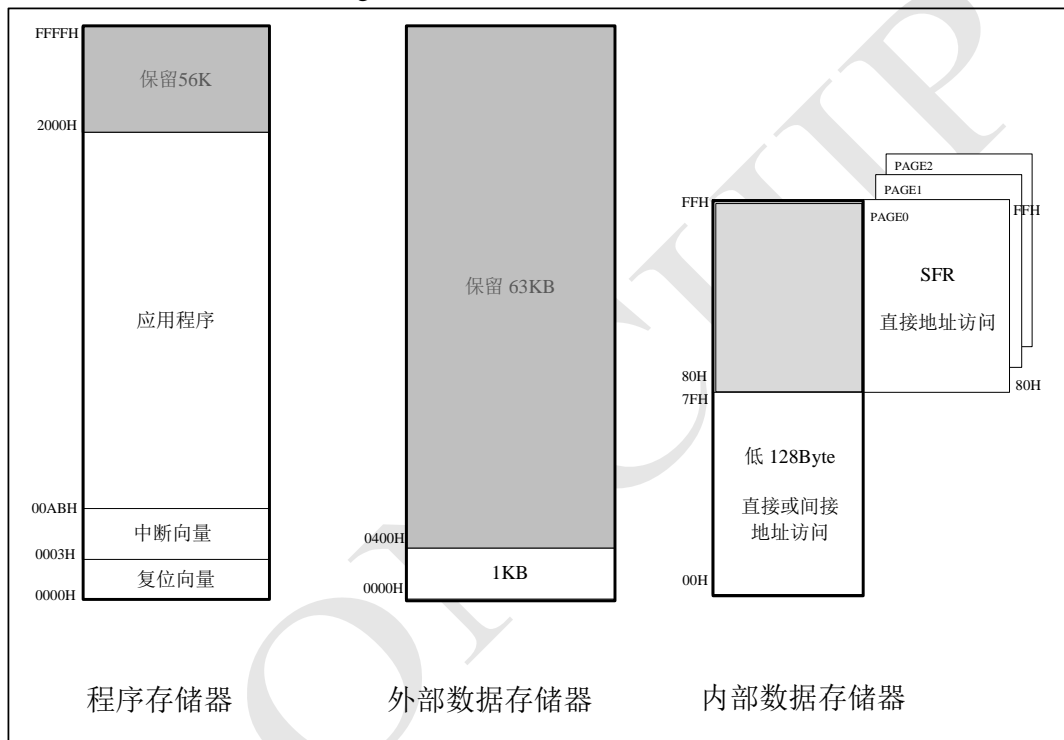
FFFFH
保留56K
2000H
应用程序
00ABH
中断向量
0003H
复位向量
0000H

保留 63KB
0400H
1KB
0000H

PAGE2
PAGE1
PAGE0
FFH
FFH
SFR
直接地址访问
80H
80H
7FH
低 128Byte
直接或间接地址访问
00H

程序存储器

外部数据存储器

内部数据存储器